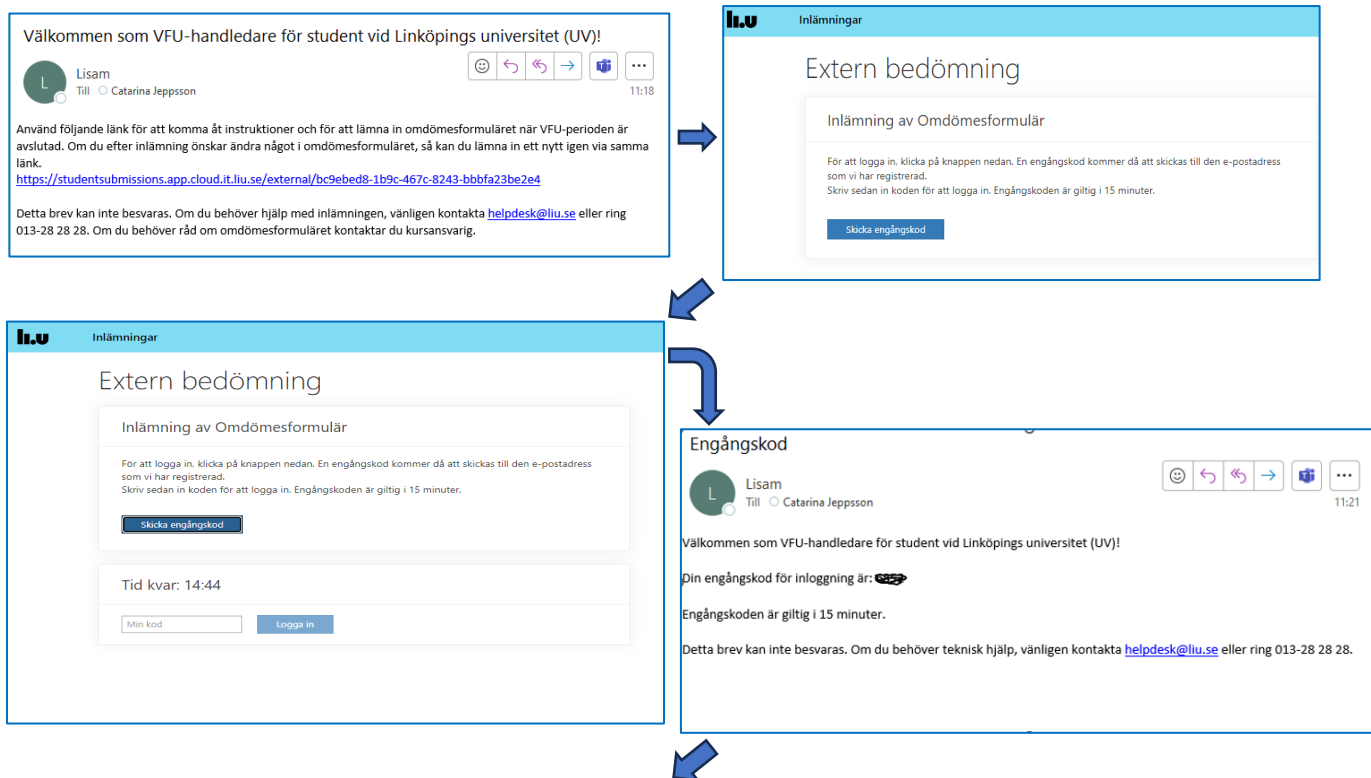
Välkommen som VFU-handledare för student vid Linköpings universitet (UV)!

L
Lisam
Till Catarina Jeppsson
11:18

Använd följande länk för att komma åt instruktioner och för att lämna in omdömesformuläret när VFU-perioden är avslutad. Om du efter inlämning önskar ändra något i omdömesformuläret, så kan du lämna in ett nytt igen via samma länk.
https://studentsubmissions.app.cloud.it.liu.se/external/bc9ebed8-1b9c-467c-8243-bbbfa23be2e4

Detta brev kan inte besvaras. Om du behöver hjälp med inlämningen, vänligen kontakta helpdesk@liu.se eller ring 013-28 28 28. Om du behöver råd om omdömesformuläret kontaktar du kursansvarig.

li.u Inlämningar

Extern bedömning

Inlämning av Omdömesformulär

För att logga in, klicka på knappen nedan. En engångskod kommer då att skickas till den e-postadress som vi har registrerad.
Skriv sedan in koden för att logga in. Engångskoden är giltig i 15 minuter.

Skicka engångskod

li.u Inlämningar

Extern bedömning

Inlämning av Omdömesformulär

För att logga in, klicka på knappen nedan. En engångskod kommer då att skickas till den e-postadress som vi har registrerad.
Skriv sedan in koden för att logga in. Engångskoden är giltig i 15 minuter.

Skicka engångskod

Tid kvar: 14:44

Min kod
Logga in

Engångskod

L
Lisam
Till Catarina Jeppsson
11:21

Välkommen som VFU-handledare för student vid Linköpings universitet (UV)!

Din engångskod för inloggning är: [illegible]

Engångskoden är giltig i 15 minuter.

Detta brev kan inte besvaras. Om du behöver teknisk hjälp, vänligen kontakta helpdesk@liu.se eller ring 013-28 28 28.